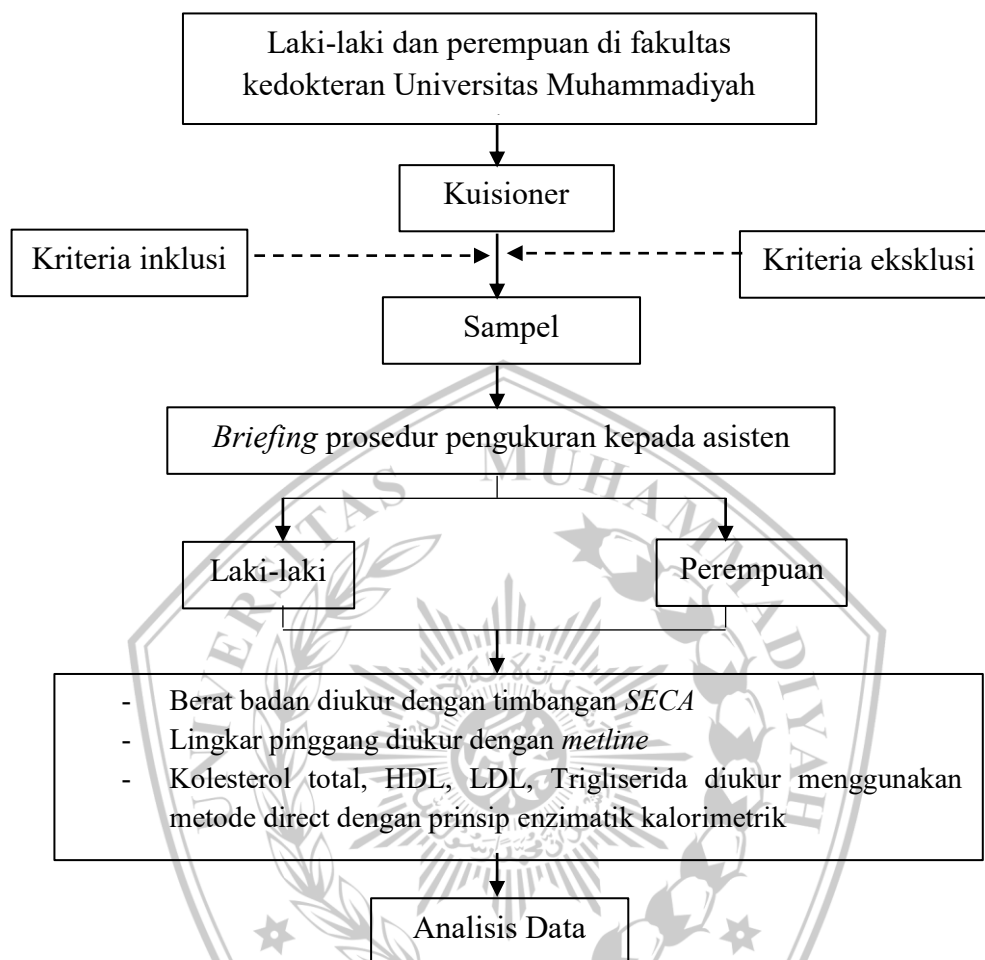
Laki-laki dan perempuan di fakultas kedokteran Universitas Muhammadiyah

Kuisioner

Kriteria inklusi

Kriteria eksklusi

Sampel

Briefing prosedur pengukuran kepada asisten

Laki-laki

Perempuan

- Berat badan diukur dengan timbangan SECA
- Lingkar pinggang diukur dengan metline
- Kolesterol total, HDL, LDL, Trigliserida diukur menggunakan metode direct dengan prinsip enzimatik kalorimetrik

Analisis Data

MUHAMMADIYAH